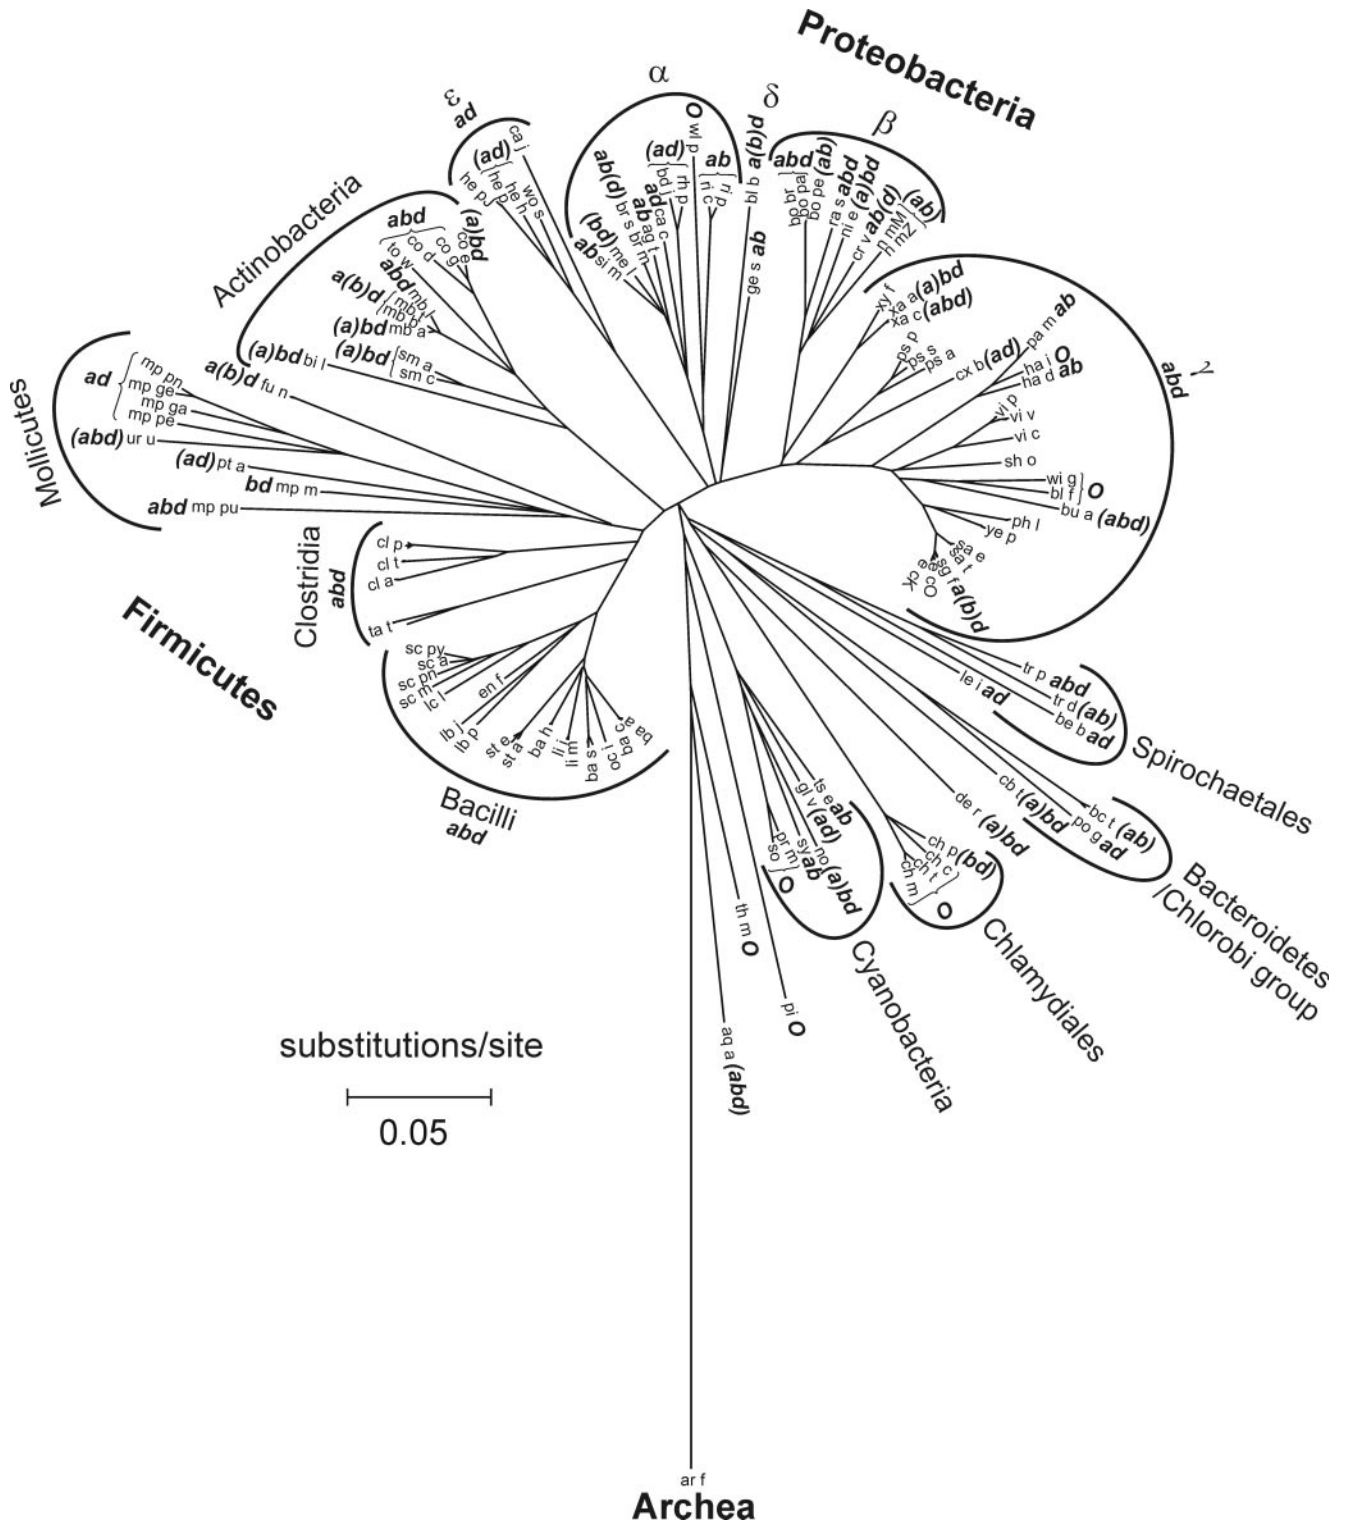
Proteobacteria

α δ β ε γ

ad
ca j
(ad)
he p
he h
he pJ
wo s
O
wi p
(ad)
rh p
bd j
ab
ri p
ri c
a(b)d
bl b
abd
(ab)
bo br
bo pa
bo pe
ra s
abd
ni e
(a)bd
cr v
ab(d)
n mM
n mZ
(ab)
ab(d)
br s
ad
ca c
ag t
br m
(bd)
me l
ab
si m
ge s
ab

Actinobacteria
abd
(a)bd
co d
co g
co e
to w
abd
a(b)d
mb l
mb b
(a)bd
mb a
(a)bd
bi l
(a)bd
sm a
sm c
a(b)d
fu n

xy f
xa a
(a)bd
xa c
(abd)
pa m
ab
ps p
ps s
ps a
cx b
(ad)
ha j
O
ha d
ab
abd
vi p
vi v
vi c
sh o
wi g
bl f
O
bu a
(abd)
ph l
ye p
sa e
sa t
sg f
a(b)d
ec O
ec k

Mollicutes
ad
mp pn
mp ge
mp ga
mp pe
(abd)
ur u
(ad)
pt a
bd
mp m
abd
mp pu

Clostridia
abd
cl p
cl t
cl a
ta t

Firmicutes

sc py
sc a
sc pn
sc m
lc l
en f
lb j
lb p
st e
st a
ba h
li i
li m
ba s
oc i
ba c
ba a

Bacilli
abd

tr p
abd
tr d
(ab)
be b
ad
le i
ad
Spirochaetales

cb t
(a)bd
de r
(a)bd
bc t
(ab)
po g
ad
Bacteroidetes /Chlorobi group

ch p
(bd)
ch c
ch t
ch m
O
Chlamydiales

ts e
ab
gl v
(ad)
sy
ab
no
(a)bd
pr m
so
O
Cyanobacteria

th m
O
pi
O
aq a
(abd)

substitutions/site
0.05

ar f
Archea